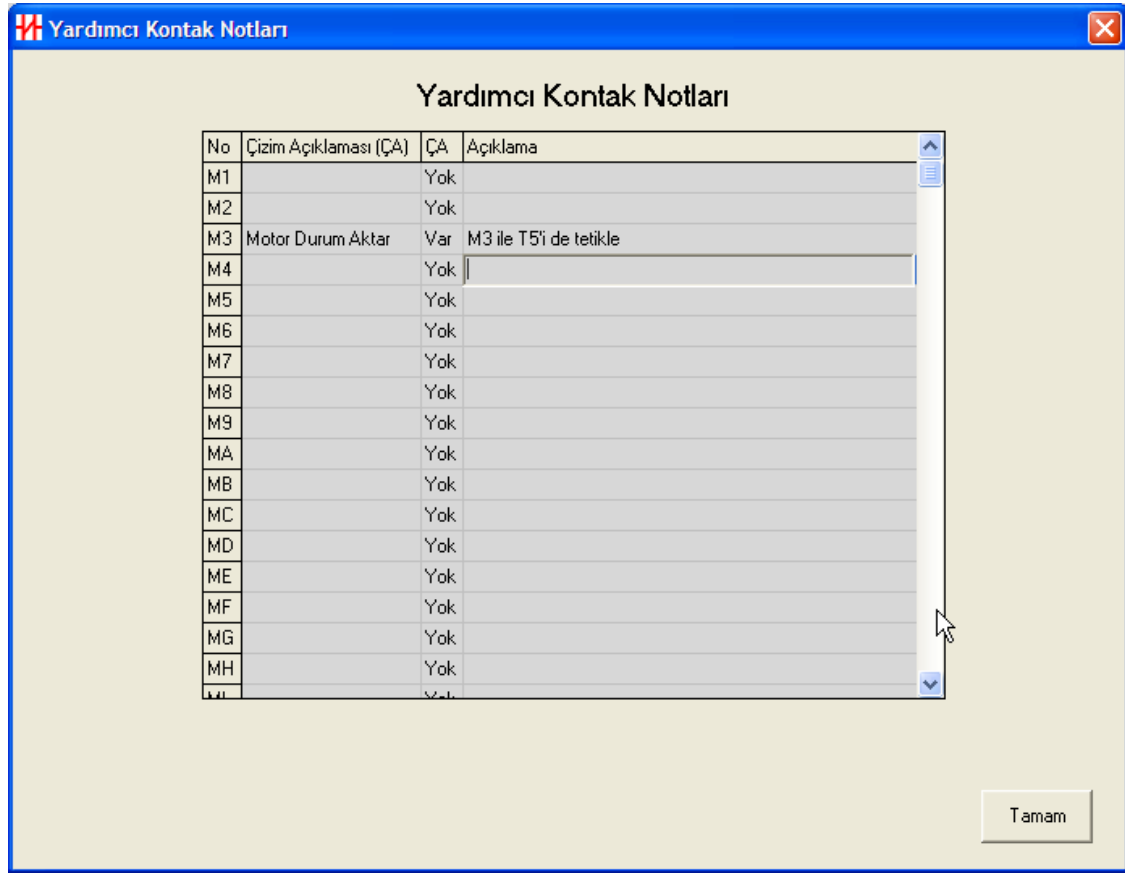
Yardımcı Kontak Notları

Yardımcı Kontak Notları

| No | Çizim Açıklaması (ÇA) | ÇA | Açıklama |
|---|---|---|---|
| M1 | | Yok | |
| M2 | | Yok | |
| M3 | Motor Durum Aktar | Var | M3 ile T5'i de tetikle |
| M4 | | Yok | |
| M5 | | Yok | |
| M6 | | Yok | |
| M7 | | Yok | |
| M8 | | Yok | |
| M9 | | Yok | |
| MA | | Yok | |
| MB | | Yok | |
| MC | | Yok | |
| MD | | Yok | |
| ME | | Yok | |
| MF | | Yok | |
| MG | | Yok | |
| MH | | Yok | |
| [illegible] | | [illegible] | |

Tamam